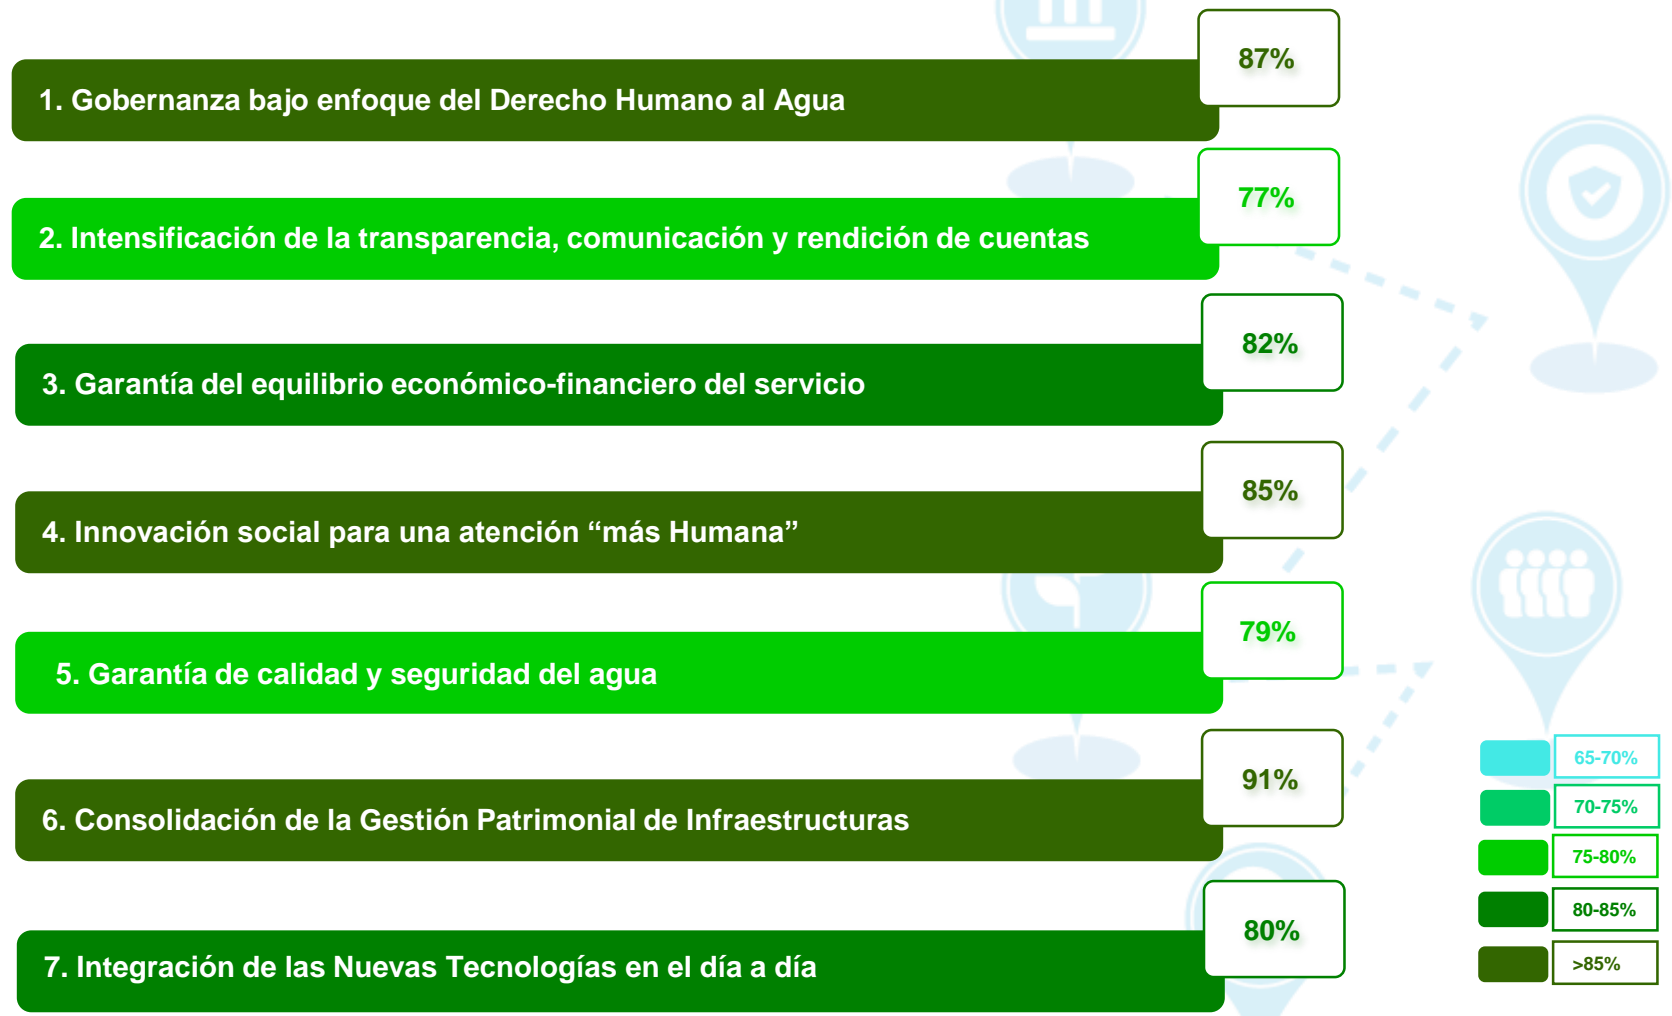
1. Gobernanza bajo enfoque del Derecho Humano al Agua
87%

2. Intensificación de la transparencia, comunicación y rendición de cuentas
77%

3. Garantía del equilibrio económico-financiero del servicio
82%

4. Innovación social para una atención “más Humana”
85%

5. Garantía de calidad y seguridad del agua
79%

6. Consolidación de la Gestión Patrimonial de Infraestructuras
91%

7. Integración de las Nuevas Tecnologías en el día a día
80%

65-70%
70-75%
75-80%
80-85%
>85%